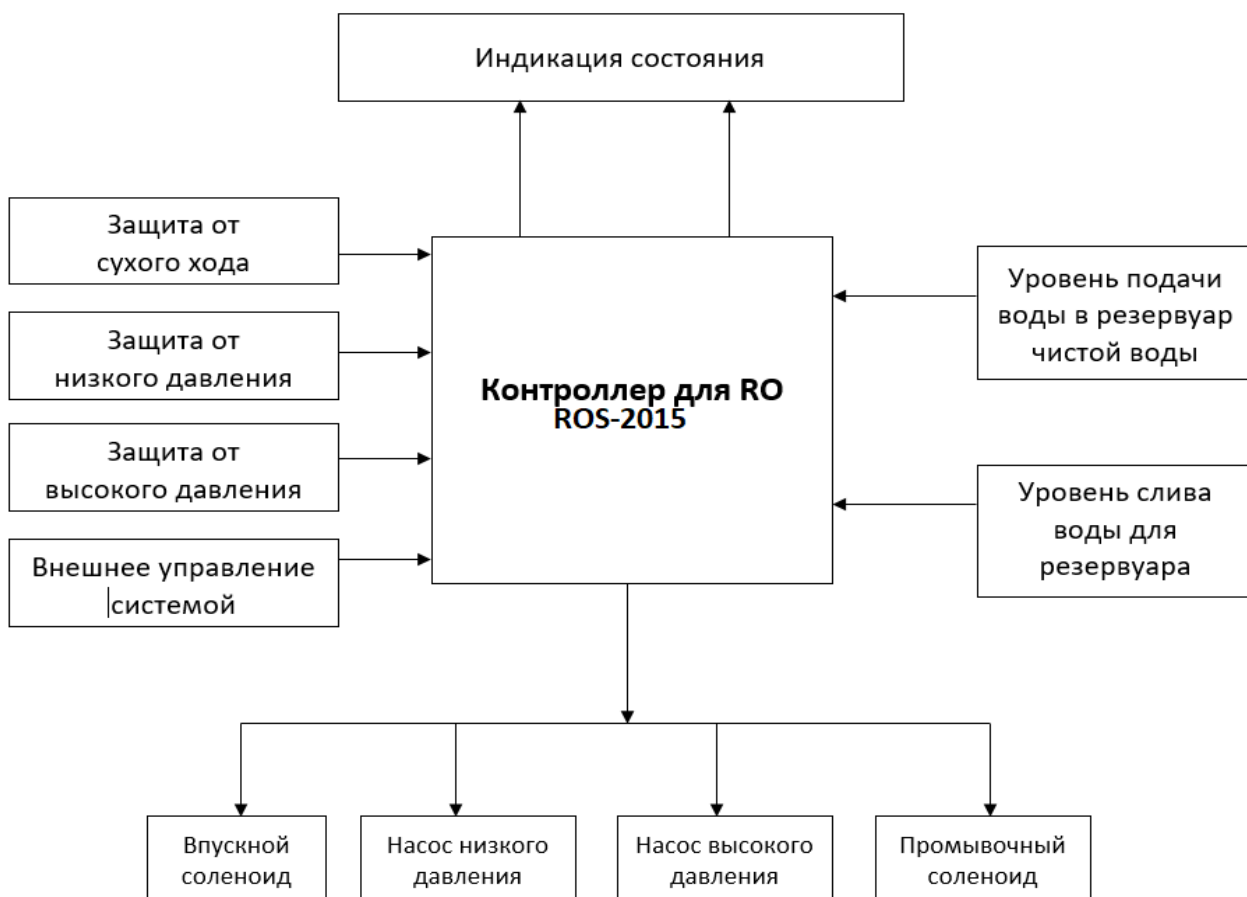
Индикация состояния

Защита от сухого хода

Защита от низкого давления

Защита от высокого давления

Внешнее управление системой

Контроллер для RO
ROS-2015

Уровень подачи воды в резервуар чистой воды

Уровень слива воды для резервуара

Впускной соленоид

Насос низкого давления

Насос высокого давления

Промывочный соленоид